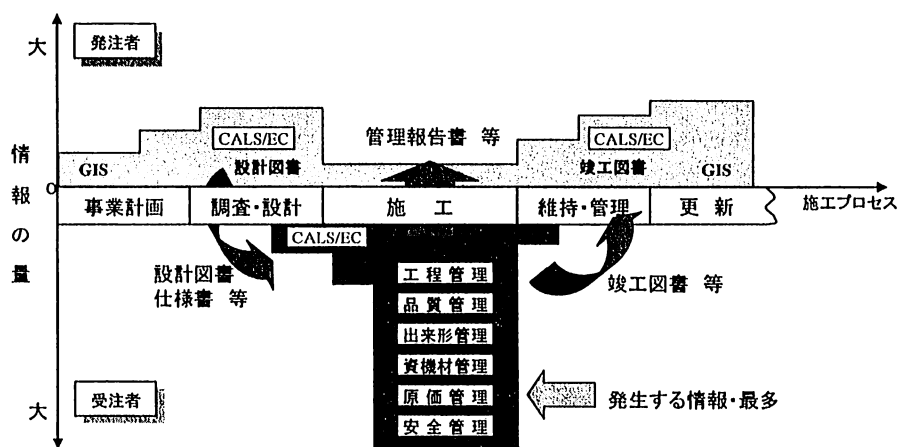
大
発注者
情
報
の
量
大
受注者

GIS
CALS/EC
設計図書
管理報告書 等
CALS/EC
竣工図書
GIS

0
事業計画
調査・設計
施　工
維持・管理
更　新
施工プロセス

CALS/EC
設計図書
仕様書 等
工程管理
品質管理
出来形管理
資機材管理
原価管理
安全管理
竣工図書 等
発生する情報・最多